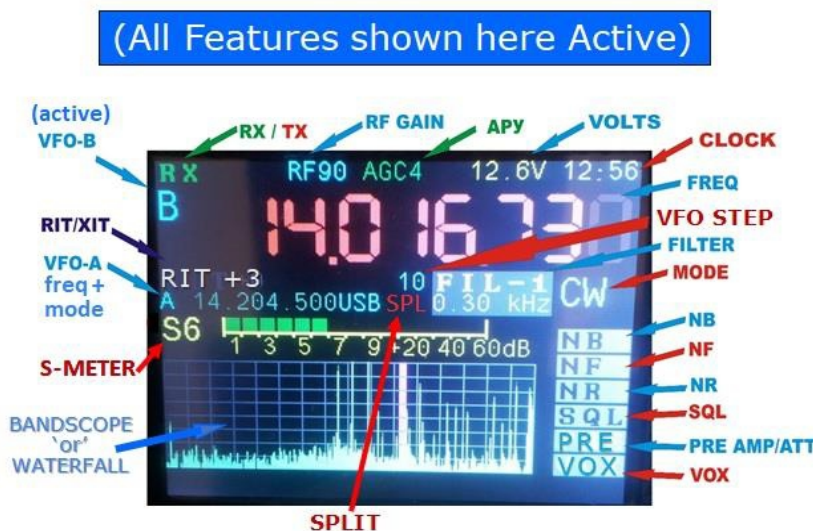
(All Features shown here Active)

(active) VFO-B

RX / TX

RF GAIN

APy

VOLTS

CLOCK

R X

RF90 AGC4

12.6V 12:56

FREQ

B

14.016730

VFO STEP

RIT/XIT

FILTER

VFO-A freq + mode

RIT +3

10 FIL-1

MODE

A 14.204.500USB SPL 0.30 kHz CW

S6

1 3 5 7 9 +20 40 60dB

S-METER

NB

NF

NR

SQL

PRE

VOX

NB

NF

NR

SQL

PRE AMP/ATT

VOX

BANDSCOPE `or' WATERFALL

SPLIT